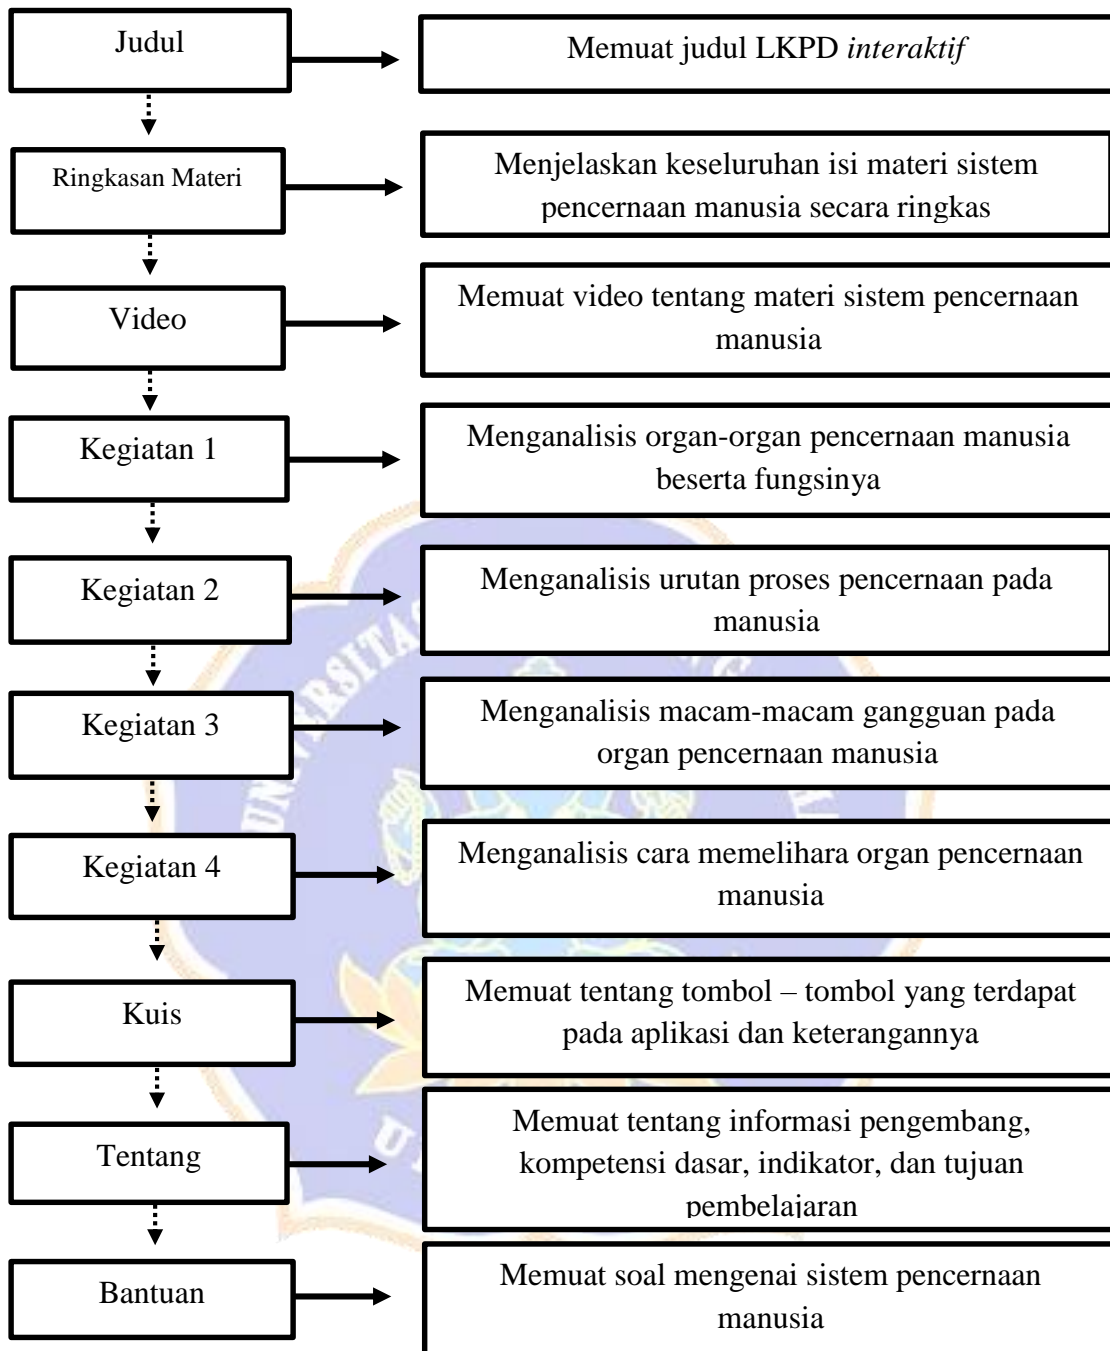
Judul

Memuat judul LKPD *interaktif*

Ringkasan Materi

Menjelaskan keseluruhan isi materi sistem pencernaan manusia secara ringkas

Video

Memuat video tentang materi sistem pencernaan manusia

Kegiatan 1

Menganalisis organ-organ pencernaan manusia beserta fungsinya

Kegiatan 2

Menganalisis urutan proses pencernaan pada manusia

Kegiatan 3

Menganalisis macam-macam gangguan pada organ pencernaan manusia

Kegiatan 4

Menganalisis cara memelihara organ pencernaan manusia

Kuis

Memuat tentang tombol – tombol yang terdapat pada aplikasi dan keterangannya

Tentang

Memuat tentang informasi pengembang, kompetensi dasar, indikator, dan tujuan pembelajaran

Bantuan

Memuat soal mengenai sistem pencernaan manusia